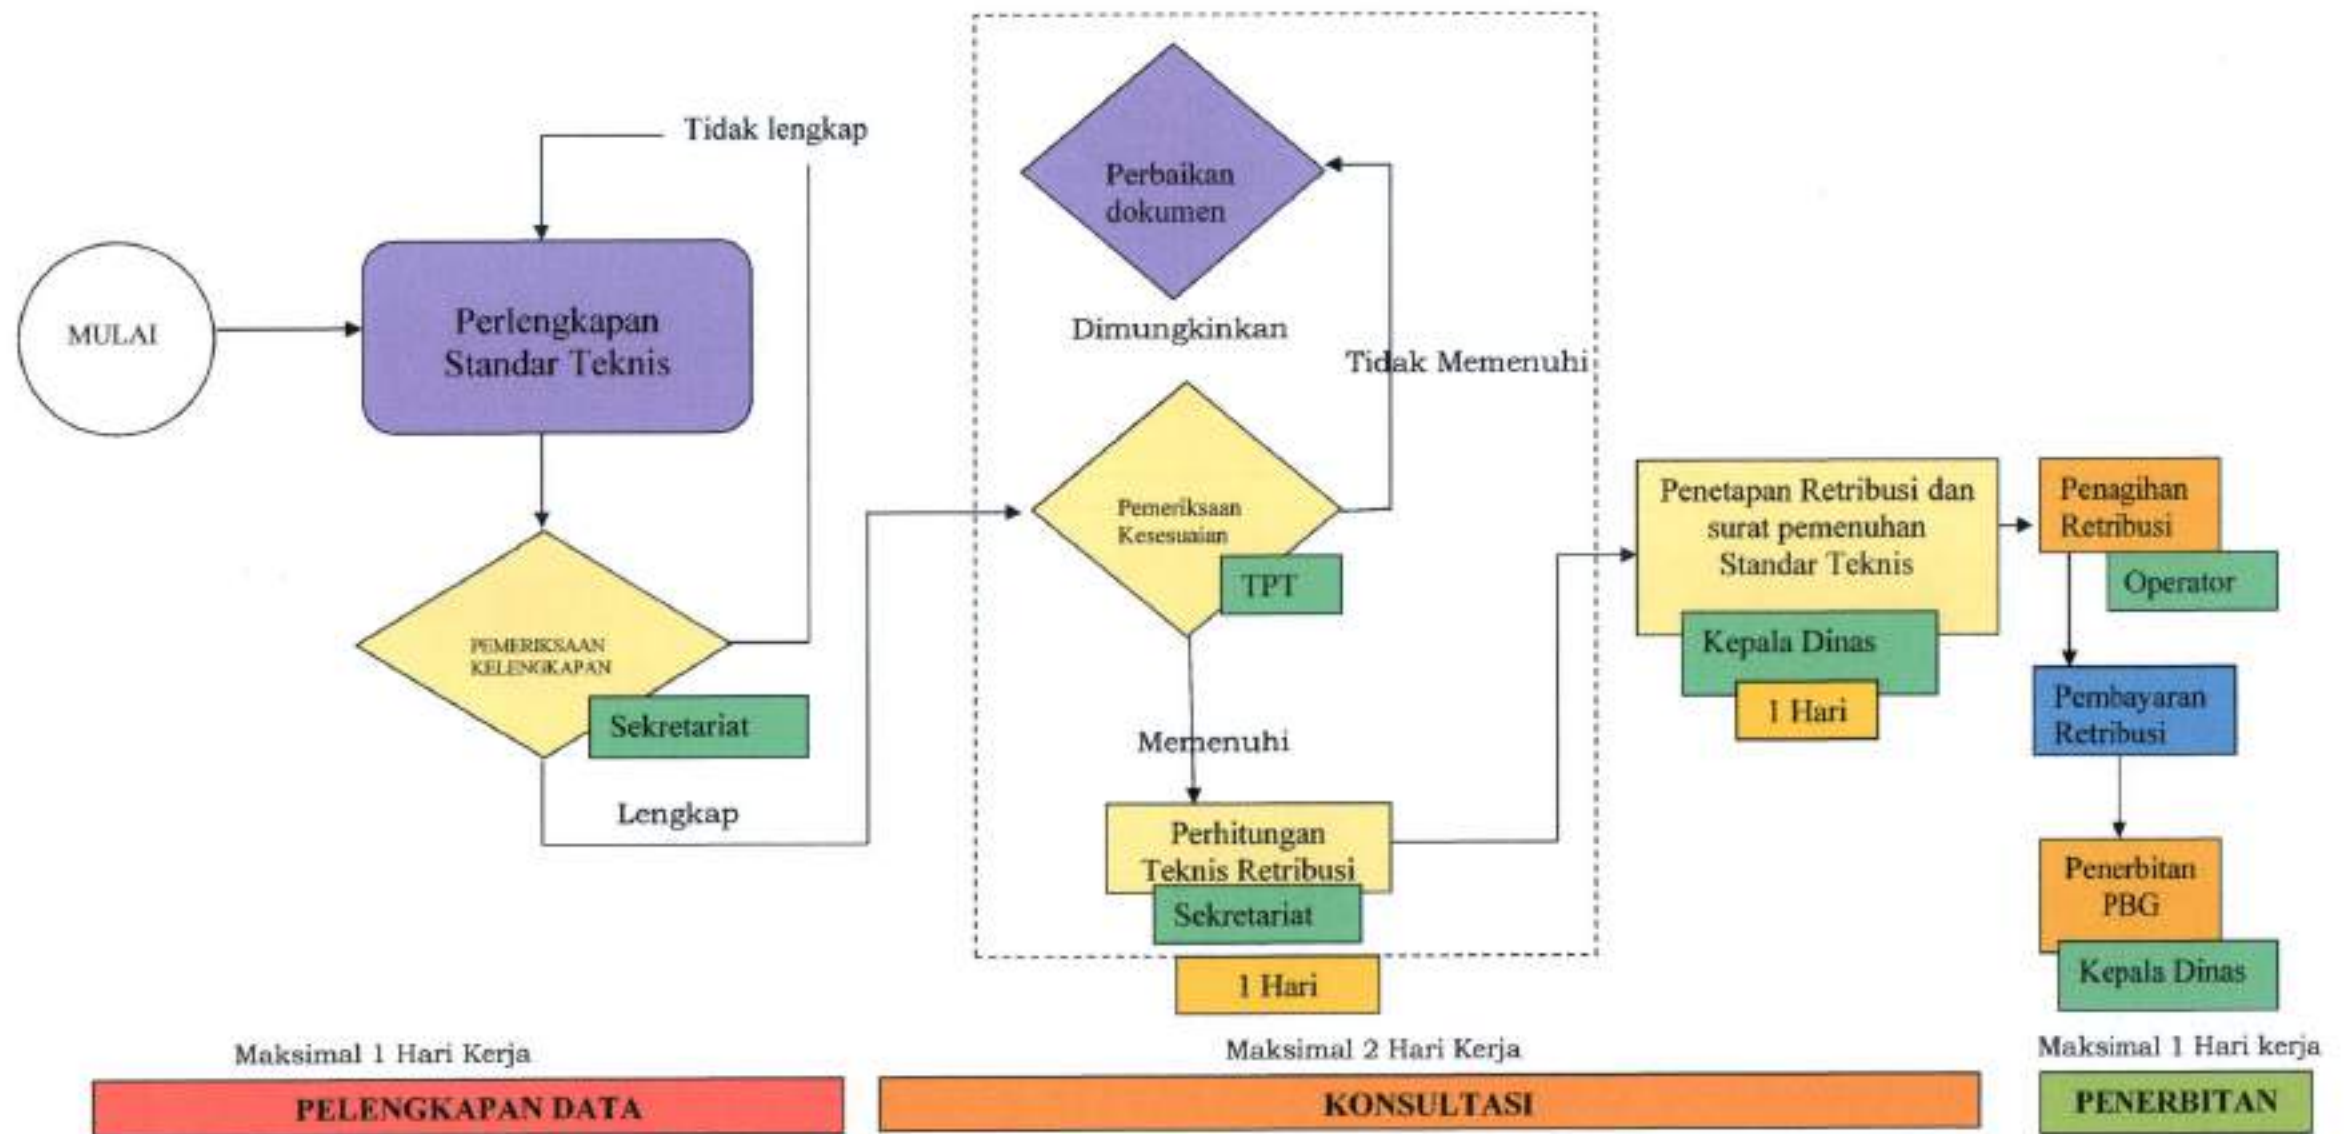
Tidak lengkap

MULAI

Perlengkapan Standar Teknis

PEMERIKSAAN KELENGKAPAN

Sekretariat

Lengkap

Perbaikan dokumen

Dimungkinkan

Tidak Memenuhi

Pemeriksaan Kesesuaian

TPT

Memenuhi

Perhitungan Teknis Retribusi

Sekretariat

1 Hari

Penetapan Retribusi dan surat pemenuhan Standar Teknis

Kepala Dinas

1 Hari

Penagihan Retribusi

Operator

Pembayaran Retribusi

Penerbitan PBG

Kepala Dinas

Maksimal 1 Hari Kerja

PELENGKAPAN DATA

Maksimal 2 Hari Kerja

KONSULTASI

Maksimal 1 Hari kerja

PENERBITAN